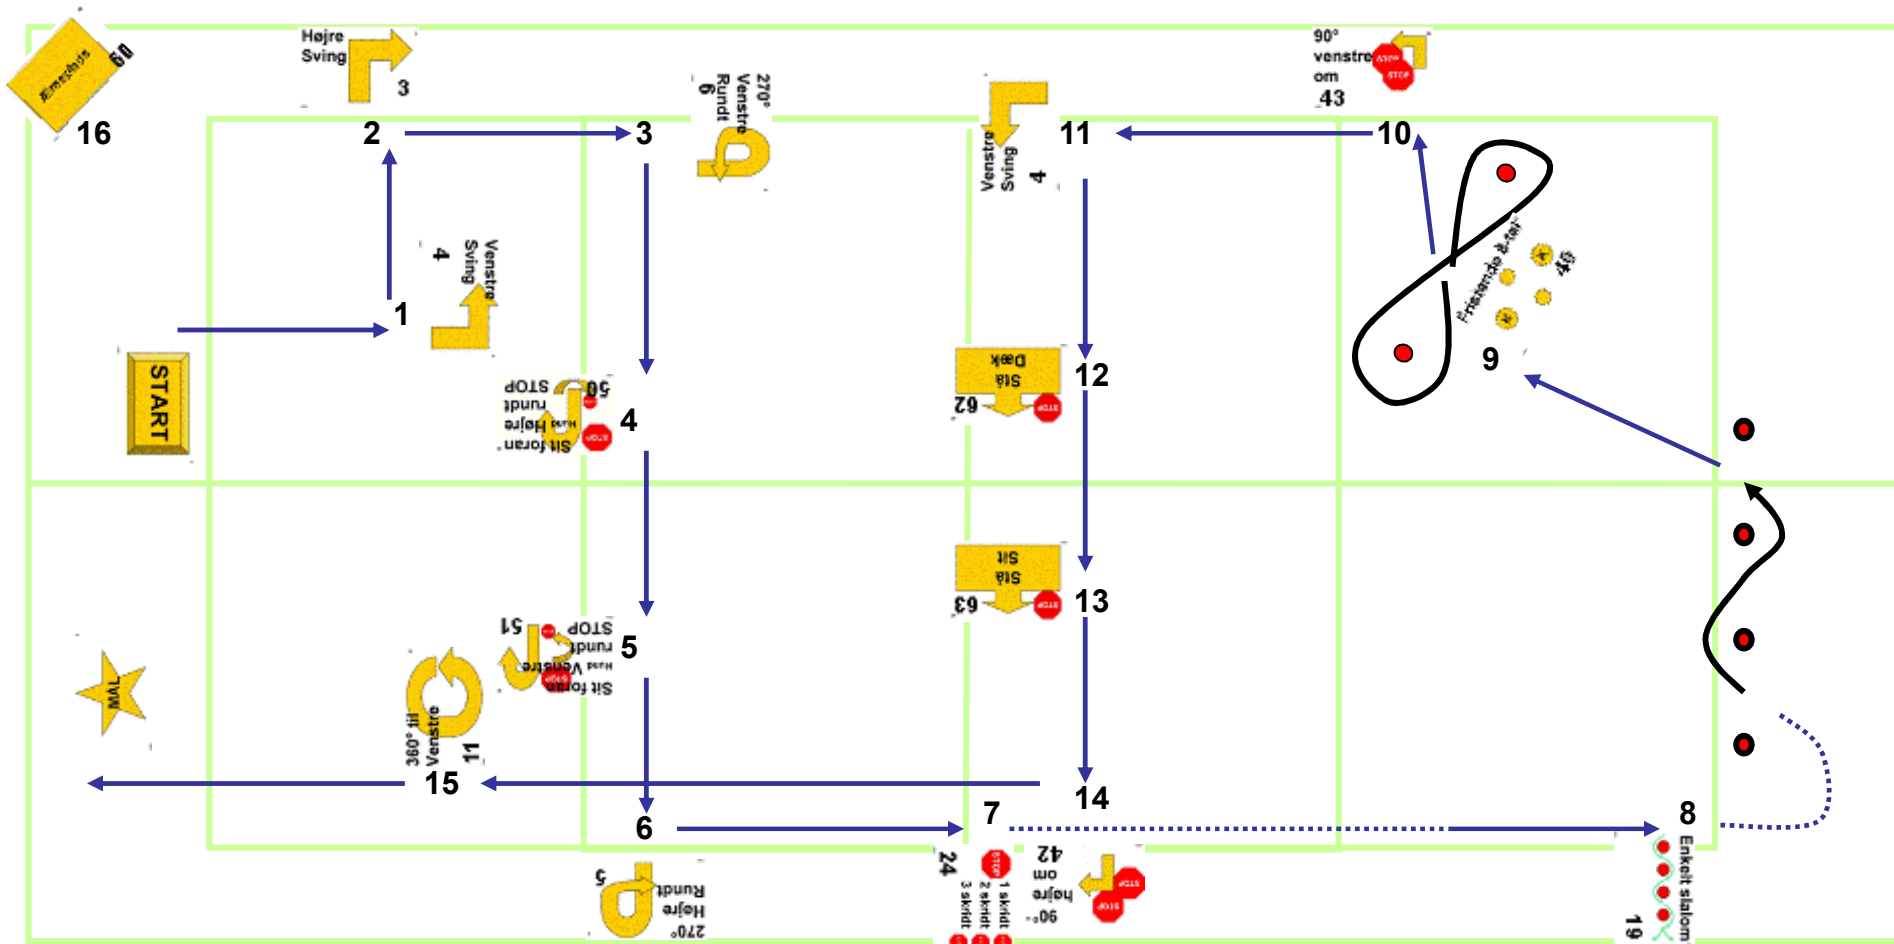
Ærespunkt 60

16

Højre Sving 3

2

3

270° Venstre Rundt 6

Venstre Sving 4

11

10

90° venstre om 43

Venstre Sving 4

1

START

Sit foran, Højre rundt STOP 50

4

Stå Dæk 62

12

Frisende 8-tal 49

9

Stå Sit 63

13

Sit foran, Venstre rundt STOP 51

5

MÅL

360° til Venstre 11

15

14

6

7

8

270° Højre Rundt 5

24 1 skridt 2 skridt 3 skridt

90° højre om 42

Enkelt slalom 19